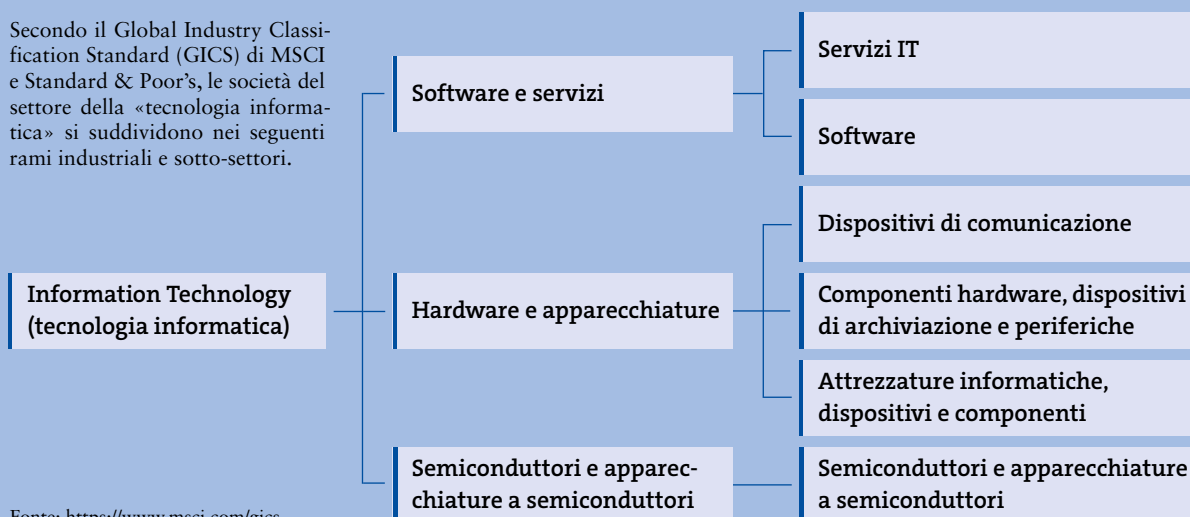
Secondo il Global Industry Classification Standard (GICS) di MSCI e Standard & Poor's, le società del settore della «tecnologia informatica» si suddividono nei seguenti rami industriali e sotto-settori.

Information Technology (tecnologia informatica)

Software e servizi

Servizi IT

Software

Hardware e apparecchiature

Dispositivi di comunicazione

Componenti hardware, dispositivi di archiviazione e periferiche

Attrezzature informatiche, dispositivi e componenti

Semiconduttori e apparecchiature a semiconduttori

Semiconduttori e apparecchiature a semiconduttori

Fonte: https://www.msci.com/gics